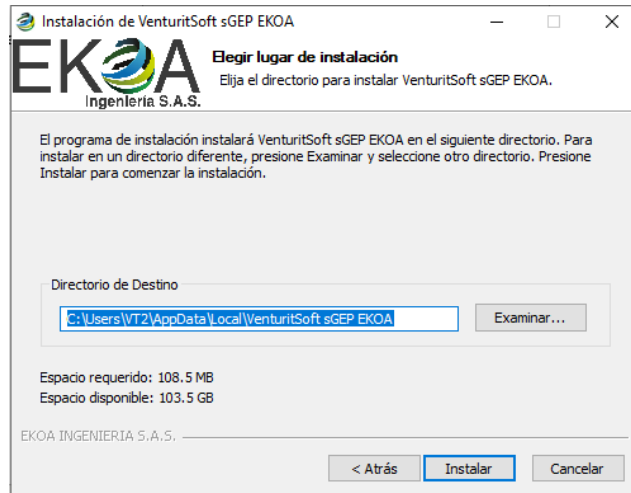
Instalación de VenturitSoft sGEP EKOA

EKOA
Ingenieria S.A.S.

Elegir lugar de instalación
Elija el directorio para instalar VenturitSoft sGEP EKOA.

El programa de instalación instalará VenturitSoft sGEP EKOA en el siguiente directorio. Para instalar en un directorio diferente, presione Examinar y seleccione otro directorio. Presione Instalar para comenzar la instalación.

Directorio de Destino

C:\Users\VT2\AppData\Local\VenturitSoft sGEP EKOA

Examinar...

Espacio requerido: 108.5 MB
Espacio disponible: 103.5 GB

EKOA INGENIERIA S.A.S.

< Atrás

Instalar

Cancelar